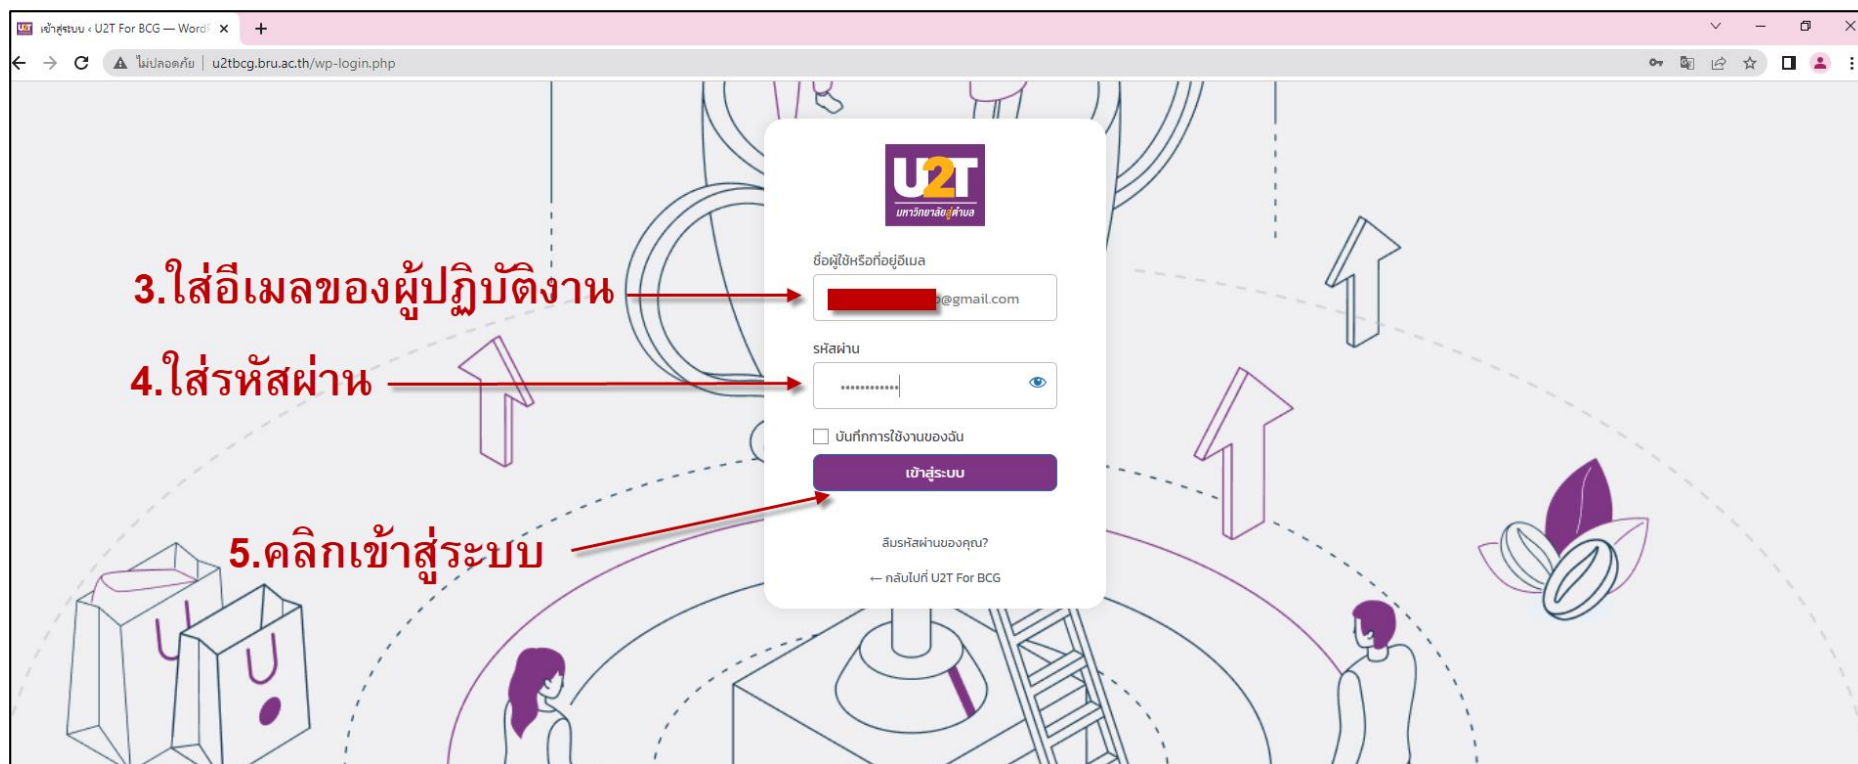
เข้าสู่ระบบ ‹ U2T For BCG — WordP ×

ไม่ปลอดภัย | u2tbcg.bru.ac.th/wp-login.php

U2T
มหาวิทยาลัยสู่ตำบล

3.ใส่อีเมลของผู้ปฏิบัติงาน

4.ใส่รหัสผ่าน

5.คลิกเข้าสู่ระบบ

ชื่อผู้ใช้หรือที่อยู่อีเมล

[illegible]@gmail.com

รหัสผ่าน

••••••••••••

บันทึกการใช้งานของฉัน

เข้าสู่ระบบ

ลืมรหัสผ่านของคุณ?

← กลับไปที่ U2T For BCG